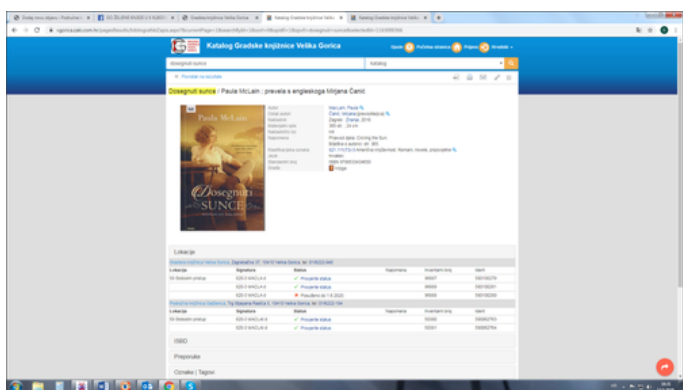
Katalog Gradske knjižnice Velika Gorica

Dosegnuti sunce / Paula McLain ; prevela s engleskoga Mirjana Čanić

Paula McLain
Dosegnuti SUNCE

Autor: McLain, Paula
Ostali autori: Čanić, Mirjana [prevoditelj]
Impresum: Zagreb : Znanje, 2019
Materijalni opis: 365 str. ; 24 cm
Napomena: Prijevod djela: Circling the Sun
Bilješka o autorici: str. 365
Klasifikacija: 821.111(73)-31
Jezik: hrvatski
ISBN 9789533240655
Građa: Knjiga

Lokacija

| Lokacija | Signatura | Status | Napomena | Inventarni broj | Barkod |
|---|---|---|---|---|---|
| Za Stalasom prikupi | 820 D McCLA d | Provjerite status | | 56057 | 330100279 |
| | 820 D McCLA d | Provjerite status | | 56056 | 330100291 |
| | 820 D McCLA d | Posuđeno do 1.4.2020 | | 56058 | 330100280 |

| Lokacija | Signatura | Status | Napomena | Inventarni broj | Barkod |
|---|---|---|---|---|---|
| Za Stalasom prikupi | 820 D McCLA d | Provjerite status | | 53350 | 330002793 |
| | 820 D McCLA d | Provjerite status | | 53351 | 330002794 |

ISBD

Preporuke

Označe | Tagovi